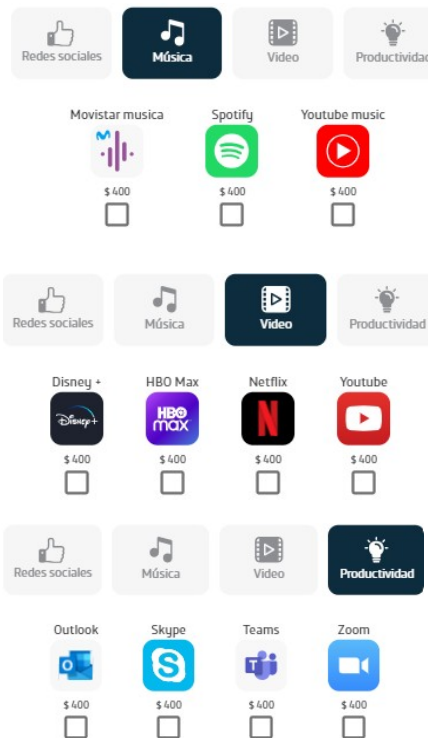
Redes sociales Música Video Productividad

Movistar musica
$ 400

Spotify
$ 400

Youtube music
$ 400

Redes sociales Música Video Productividad

Disney +
$ 400

HBO Max
$ 400

Netflix
$ 400

Youtube
$ 400

Redes sociales Música Video Productividad

Outlook
$ 400

Skype
$ 400

Teams
$ 400

Zoom
$ 400